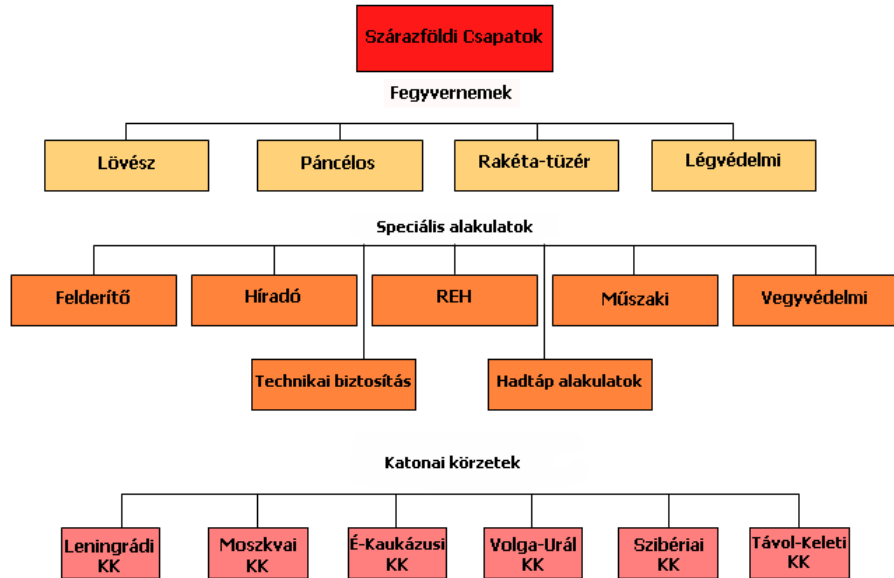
Szárazföldi Csapatok

Fegyvernemek

Lövész

Páncélos

Rakéta-tüzér

Légvédelmi

Speciális alakulatok

Felderítő

Híradó

REH

Műszaki

Vegyvédelmi

Technikai biztosítás

Hadtáp alakulatok

Katonai körzetek

Leningrádi KK

Moszkvai KK

É-Kaukázusi KK

Volga-Urál KK

Szibériai KK

Távol-Keleti KK